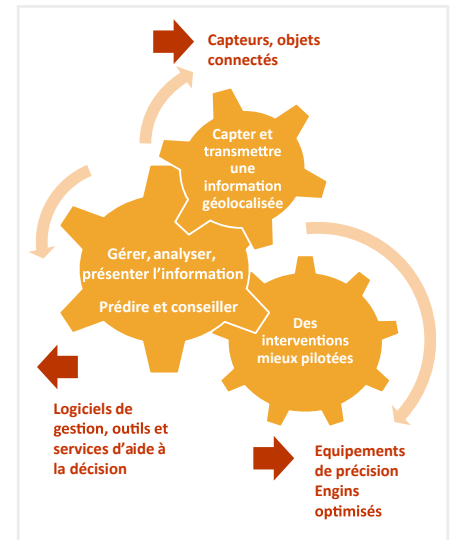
Capteurs, objets connectés

Capter et transmettre une information géolocalisée

Gérer, analyser, présenter l'information

Prédire et conseiller

Des interventions mieux pilotées

Logiciels de gestion, outils et services d'aide à la décision

Equipements de précision Engins optimisés